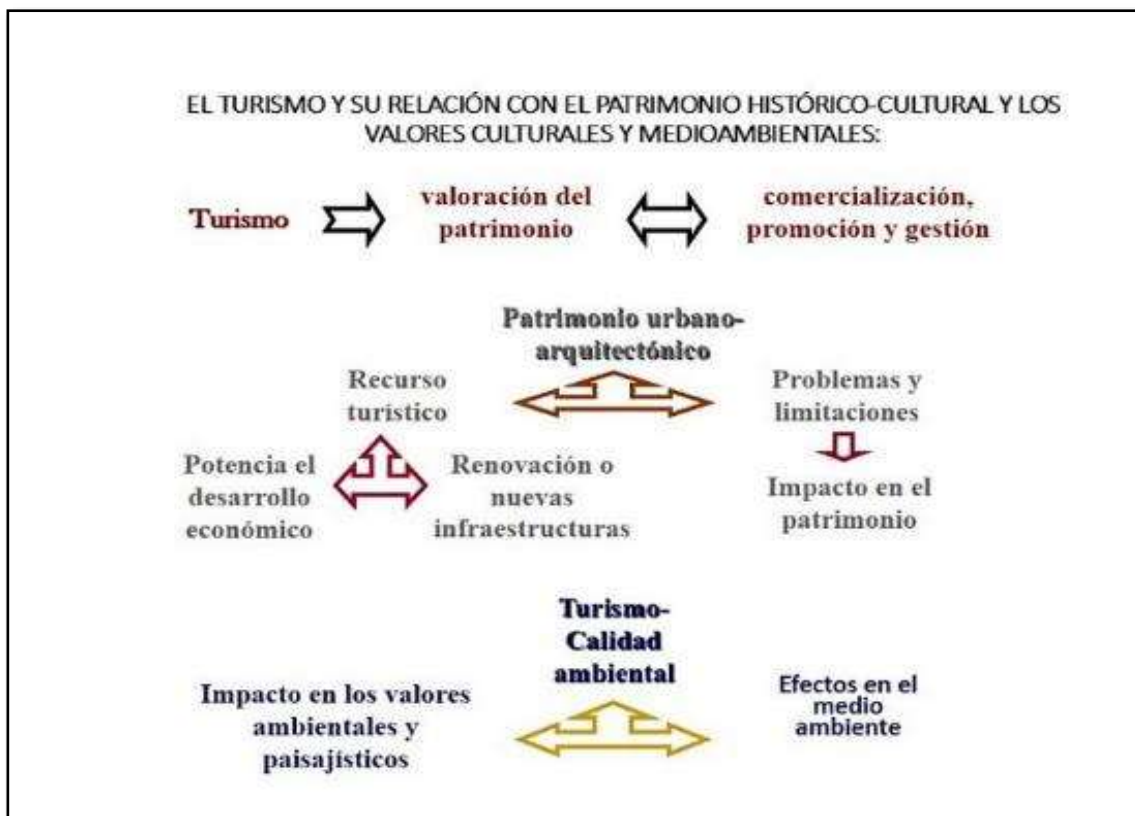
EL TURISMO Y SU RELACIÓN CON EL PATRIMONIO HISTÓRICO-CULTURAL Y LOS VALORES CULTURALES Y MEDIOAMBIENTALES:

Turismo

valoración del patrimonio

comercialización, promoción y gestión

Patrimonio urbano-arquitectónico

Recurso turístico

Problemas y limitaciones

Potencia el desarrollo económico

Renovación o nuevas infraestructuras

Impacto en el patrimonio

Turismo-Calidad ambiental

Impacto en los valores ambientales y paisajísticos

Efectos en el medio ambiente